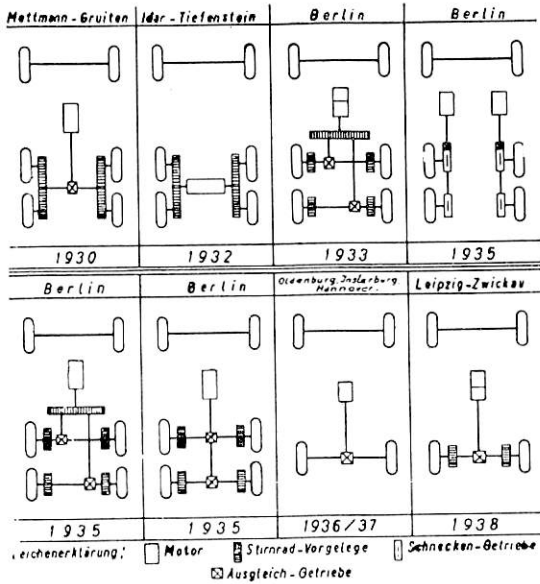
| Mettmann-Gruiten | Idar-Tiefenstein | Berlin | Berlin |
|---|---|---|---|
| 1930 | 1932 | 1933 | 1935 |

| Berlin | Berlin | Oldenburg, Insterburg Hannover | Leipzig-Zwickau |
|---|---|---|---|
| 1935 | 1935 | 1936/37 | 1938 |

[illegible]eichenerklärung: Motor Stirnrad-Vorgelege Schnecken-Getriebe Ausgleich-Getriebe